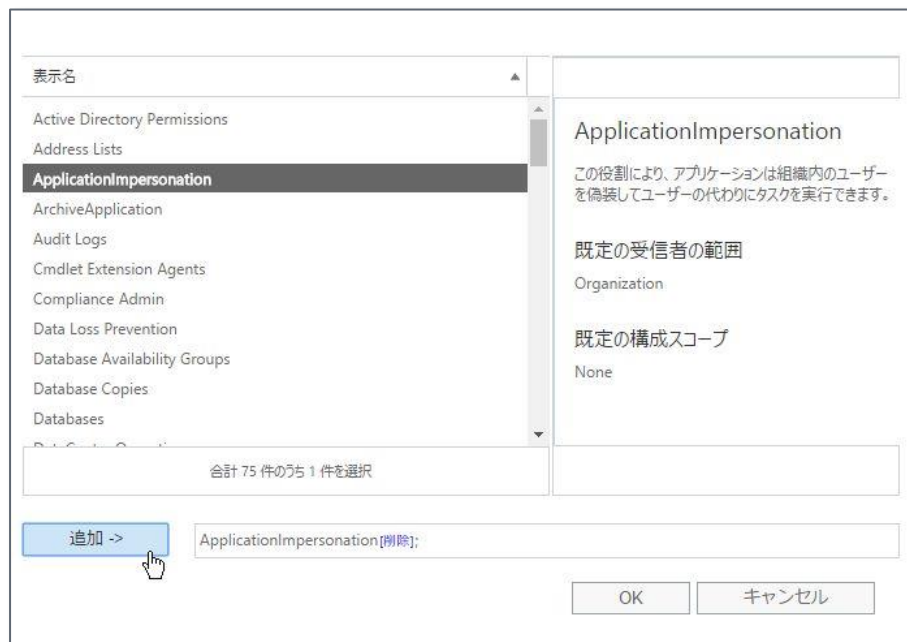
表示名

Active Directory Permissions
Address Lists
ApplicationImpersonation
ArchiveApplication
Audit Logs
Cmdlet Extension Agents
Compliance Admin
Data Loss Prevention
Database Availability Groups
Database Copies
Databases
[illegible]

合計 75 件のうち 1 件を選択

ApplicationImpersonation

この役割により、アプリケーションは組織内のユーザーを偽装してユーザーの代わりにタスクを実行できます。

既定の受信者の範囲

Organization

既定の構成スコープ

None

追加 ->

ApplicationImpersonation[削除];

OK

キャンセル